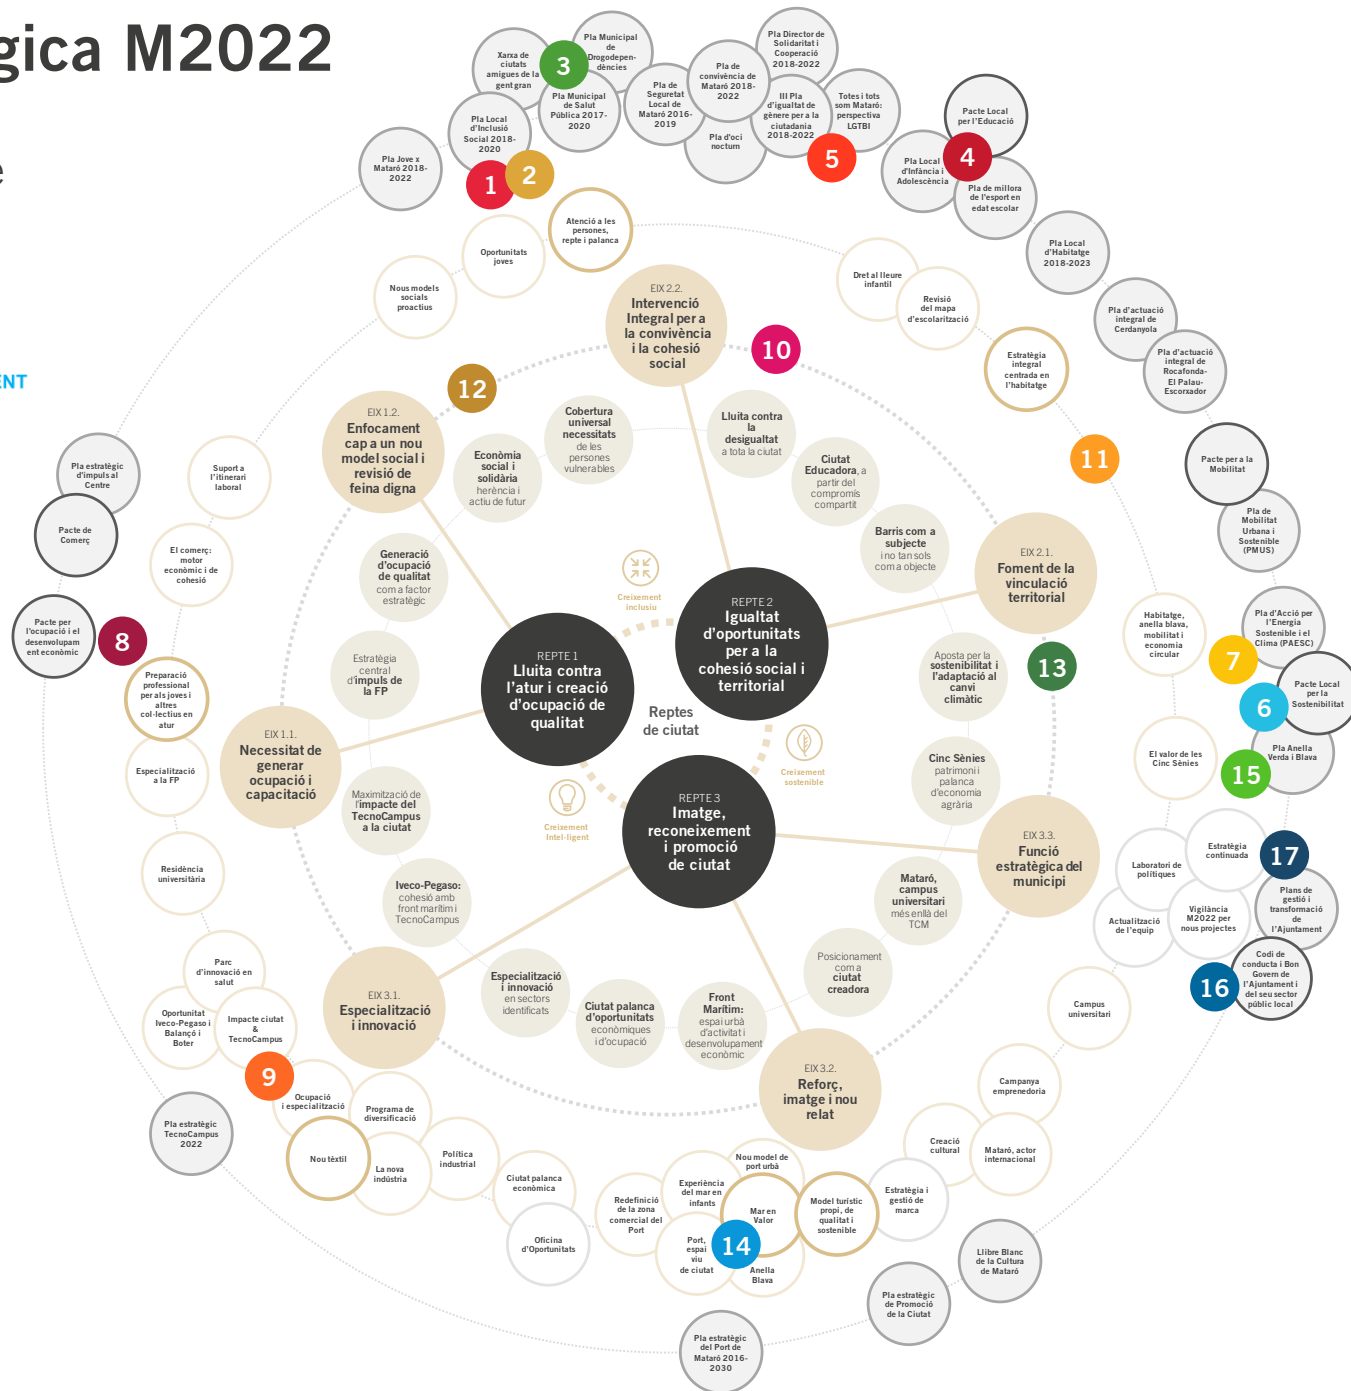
gica M2022

e

ENT

Pla Municipal de Drogodependències

Xarxa de ciutats amigues de la gent gran

3

Pla Municipal de Salut Pública 2017-2020

Pla Local d'Inclusió Social 2018-2020

Pla Jove x Mataró 2018-2022

1

2

Pla de convivència de Mataró 2018-2022

Pla de Seguretat Local de Mataró 2016-2019

Pla d'oci nocturn

Pla Director de Solidaritat i Cooperació 2018-2022

III Pla d'igualtat de gènere per a la ciutadania 2018-2022

Totes i tots som Mataró: perspectiva LGTBI

5

Pacte Local per l'Educació

4

Pla Local d'Infància i Adolescència

Pla de millora de l'esport en edat escolar

Atenció a les persones, repte i palanca

Oportunitats joves

Nous models socials proactius

Dret al lleure infantil

Revisió del mapa d'escolarització

Pla Local d'Habitatge 2018-2023

Pla d'actuació integral de Cerdanyola

Pla d'actuació integral de Rocafonda-El Palau-Escorxador

Estratègia integral centrada en l'habitatge

11

EIX 2.2. Intervenció Integral per a la convivència i la cohesió social

10

12

EIX 1.2. Enfocament cap a un nou model social i revisió de feina digna

Cobertura universal necessitats de les persones vulnerables

Lluita contra la desigualtat a tota la ciutat

Economia social i solidària herència i actiu de futur

Ciutat Educadora, a partir del compromís compartit

Pla estratègic d'impuls al Centre

Pacte de Comerç

Suport a l'itinerari laboral

El comerç: motor econòmic i de cohesió

Pacte per la Mobilitat

Pla de Mobilitat Urbana i Sostenible (PMUS)

Barris com a subjecte i no tan sols com a objecte

EIX 2.1. Foment de la vinculació territorial

Generació d'ocupació de qualitat com a factor estratègic

Creixement inclusiu

REPTE 2 Igualtat d'oportunitats per a la cohesió social i territorial

Pacte per l'ocupació i el desenvolupament econòmic

8

Preparació professional per als joves i altres col·lectius en atur

Estratègia central d'impuls de la FP

REPTE 1 Lluita contra l'atur i creació d'ocupació de qualitat

Habitatge, anella blava, mobilitat i economia circular

Pla d'Acció per l'Energia Sostenible i el Clima (PAESC)

7

Aposta per la sostenibilitat i l'adaptació al canvi climàtic

13

Pacte Local per la Sostenibilitat

6

EIX 1.1. Necessitat de generar ocupació i capacitació

Especialització a la FP

Reptes de ciutat

Creixement sostenible

El valor de les Cinc Sènies

Pla Anella Verda i Blava

15

Maximització de l'impacte del TecnoCampus a la ciutat

Creixement intel·ligent

REPTE 3 Imatge, reconeixement i promoció de ciutat

Cinc Sènies patrimoni i palanca d'economia agrària

Estratègia continuada

17

Residència universitària

Iveco-Pegaso: cohesió amb front marítim i TecnoCampus

Mataró, campus universitari més enllà del TCM

EIX 3.3. Funció estratègica del municipi

Laboratori de polítiques

Vigilància M2022 per nous projectes

Plans de gestió i transformació de l'Ajuntament

Actualització de l'equip

Parc d'innovació en salut

EIX 3.1. Especialització i innovació

Especialització i innovació en sectors identificats

Ciutat palanca d'oportunitats econòmiques i d'ocupació

Front Marítim: espai urbà d'activitat i desenvolupament econòmic

Posicionament com a ciutat creadora

Codi de conducta i Bon Govern de l'Ajuntament i del seu sector públic local

16

Campus universitari

Oportunitat Iveco-Pegaso i Balançó i Boter

Impacte ciutat & TecnoCampus

9

EIX 3.2. Reforç, imatge i nou relat

Campanya emprenedoria

Ocupació i especialització

Programa de diversificació

Pla estratègic TecnoCampus 2022

Nou tèxtil

La nova indústria

Política industrial

Creació cultural

Mataró, actor internacional

Nou model de port urbà

Experiència del mar en infants

Ciutat palanca econòmica

Redefinició de la zona comercial del Port

Mar en Valor

Model turístic propi, de qualitat i sostenible

Estratègia i gestió de marca

Oficina d'Oportunitats

Port, espai viu de ciutat

14

Anella Blava

Llibre Blanc de la Cultura de Mataró

Pla estratègic de Promoció de la Ciutat

Pla estratègic del Port de Mataró 2016-2030